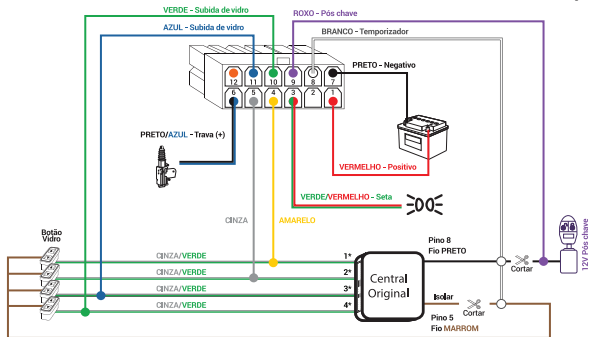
VERDE - Subida de vidro
AZUL - Subida de vidro
ROXO - Pós chave
BRANCO - Temporizador
12 11 10 9 8 7
6 5 4 3 2 1
PRETO - Negativo
PRETO/AZUL - Trava (+)
VERMELHO - Positivo
VERDE/VERMELHO - Seta
CINZA
AMARELO
Botão Vidro
CINZA/VERDE
CINZA/VERDE
CINZA/VERDE
CINZA/VERDE
1º
2º
3º
4º
Central Original
Pino 8 Fio PRETO
Cortar
12V Pós chave
Isolar
Cortar
Pino 5 Fio MARROM